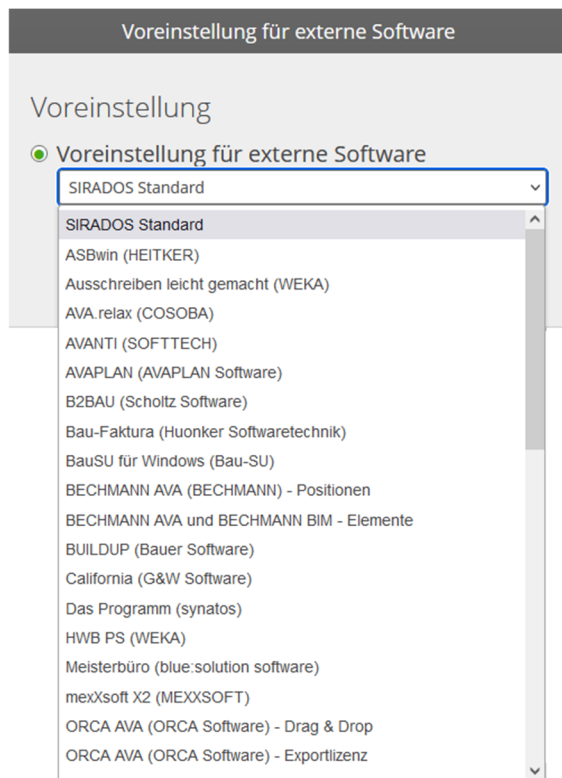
Voreinstellung für externe Software

Voreinstellung

Voreinstellung für externe Software

SIRADOS Standard

SIRADOS Standard
ASBwin (HEITKER)
Ausschreiben leicht gemacht (WEKA)
AVA.relax (COSOBA)
AVANTI (SOFTTECH)
AVAPLAN (AVAPLAN Software)
B2BAU (Scholtz Software)
Bau-Faktura (Huonker Softwaretechnik)
BauSU für Windows (Bau-SU)
BECHMANN AVA (BECHMANN) - Positionen
BECHMANN AVA und BECHMANN BIM - Elemente
BUILDUP (Bauer Software)
California (G&W Software)
Das Programm (synatos)
HWB PS (WEKA)
Meisterbüro (blue:solution software)
mexXsoft X2 (MEXXSOFT)
ORCA AVA (ORCA Software) - Drag & Drop
ORCA AVA (ORCA Software) - Exportlizenz